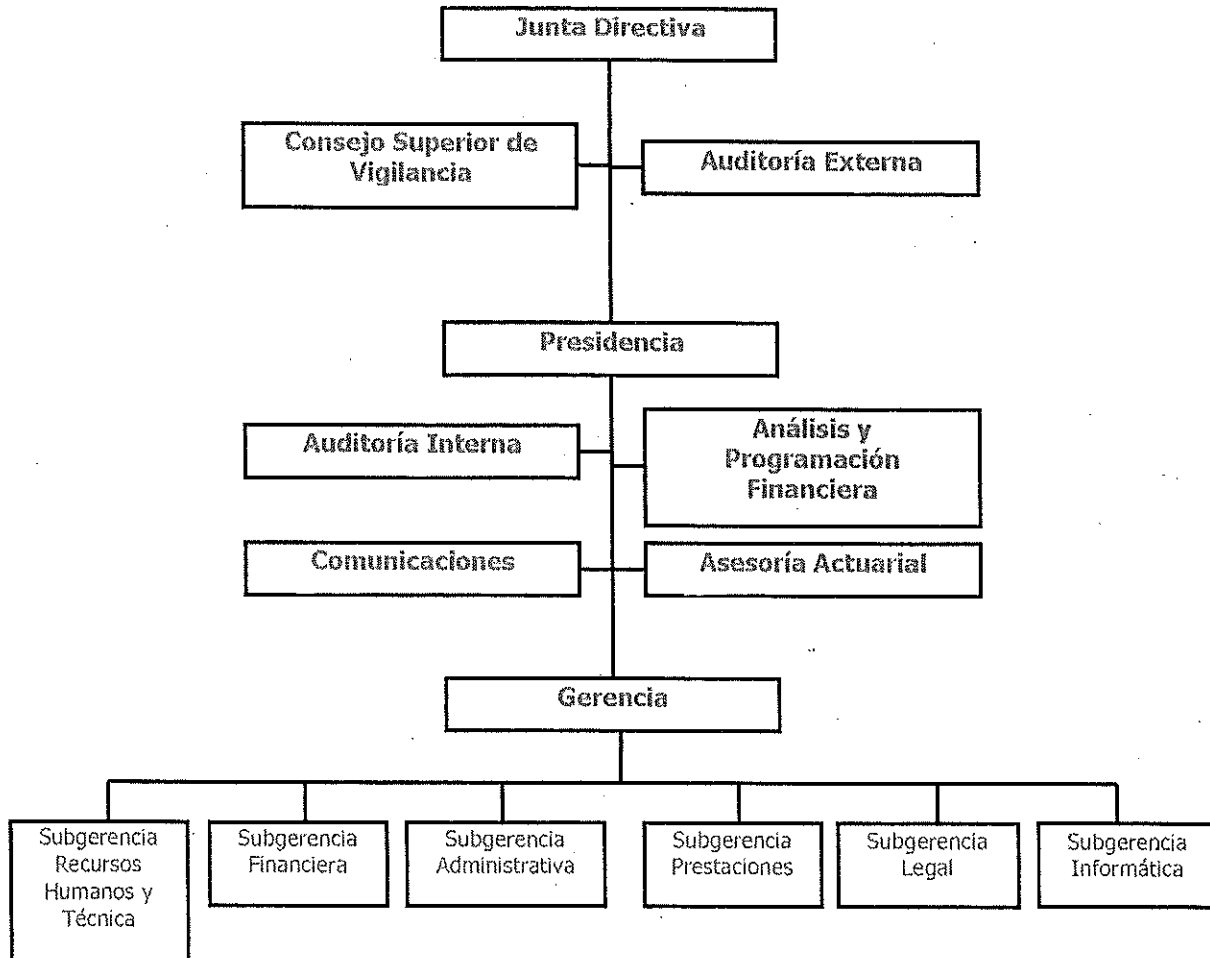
Junta Directiva

Consejo Superior de Vigilancia

Auditoría Externa

Presidencia

Auditoría Interna

Análisis y Programación Financiera

Comunicaciones

Asesoría Actuarial

Gerencia

Subgerencia Recursos Humanos y Técnica

Subgerencia Financiera

Subgerencia Administrativa

Subgerencia Prestaciones

Subgerencia Legal

Subgerencia Informática